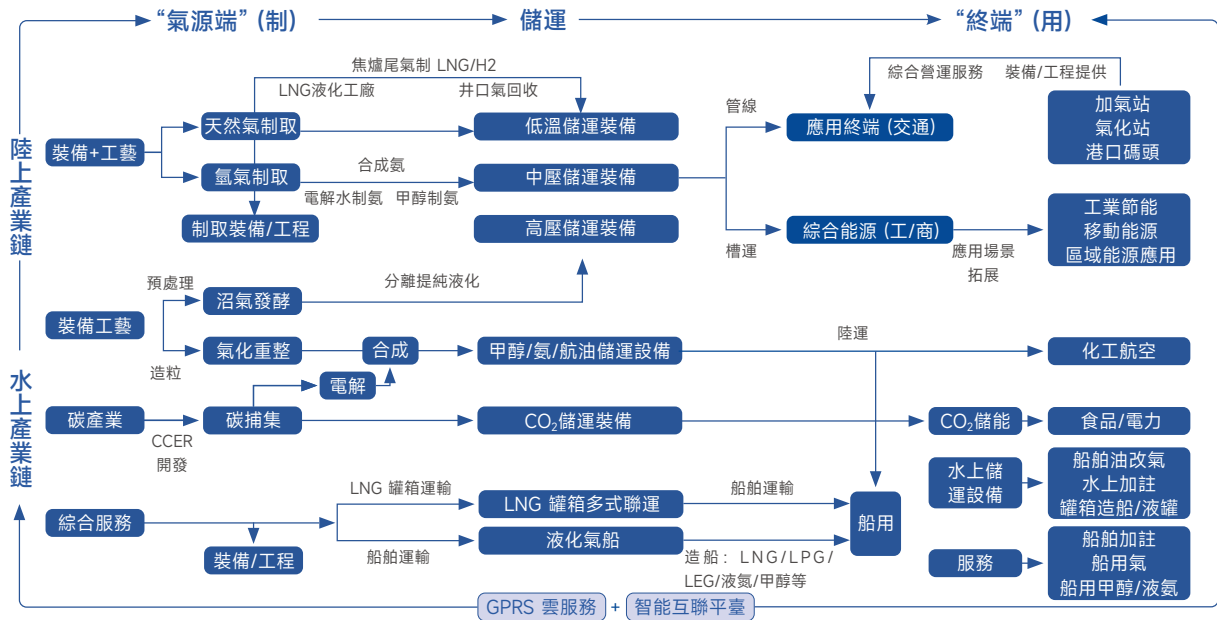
“氣源端”(制)

儲運

“終端”(用)

陸上產業鏈

水上產業鏈

裝備+工藝

天然氣制取

氫氣制取

制取裝備/工程

焦爐尾氣制 LNG/H2

LNG液化工廠

井口氣回收

低溫儲運裝備

合成氨

電解水制氫 甲醇制氫

中壓儲運裝備

高壓儲運裝備

管線

槽運

綜合營運服務 裝備/工程提供

應用終端(交通)

加氣站
氣化站
港口碼頭

綜合能源(工/商)

應用場景
拓展

工業節能
移動能源
區域能源應用

預處理

沼氣發酵

分離提純液化

裝備工藝

氣化重整

合成

甲醇/氨/航油儲運設備

陸運

化工航空

造粒

電解

碳產業

碳捕集

$CO_2$儲運裝備

$CO_2$儲能

食品/電力

CCER
開發

水上儲
運設備

船舶油改氣
水上加註
罐箱造船/液罐

綜合服務

LNG 罐箱運輸

LNG 罐箱多式聯運

船舶運輸

船用

裝備/工程

船舶運輸

液化氣船

造船: LNG/LPG/
LEG/液氨/甲醇等

服務

船舶加註
船用氣
船用甲醇/液氨

GPRS 雲服務 + 智能互聯平臺